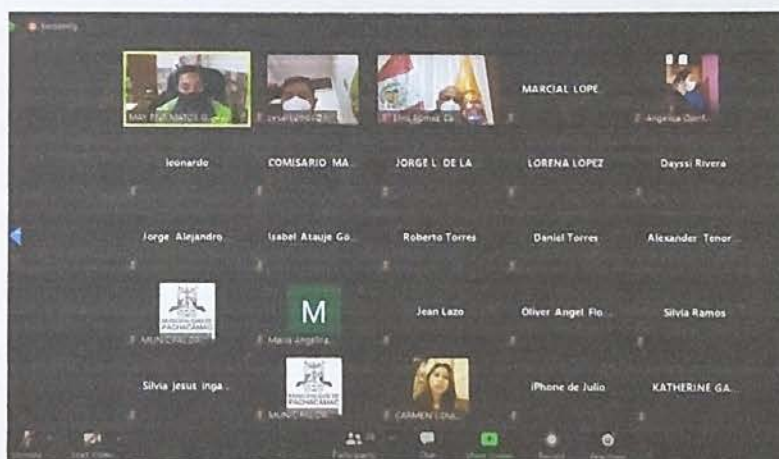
Recording

MAY. PNP MATOS G...

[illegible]

Elmo Gómez Ca...

MARCIAL LOPE

Angelica Gonz...

leonardo

COMISARIO MA...

JORGE L. DE LA

LORENA LOPEZ

Dayssi Rivera

Jorge Alejandro...

Isabel Atauje Go...

Roberto Torres

Daniel Torres

Alexander Tenor

MUNICIPALIDAD DE PACHACAMAC

MUNICIPALIDAD...

M

Maria Angelica...

Jean Lazo

Oliver Angel Flo...

Silvia Ramos

Silvia Jesus Inga...

MUNICIPALIDAD DE PACHACAMAC

MUNICIPALIDAD...

CARMEN LOU...

iPhone de Julio

KATHERINE GA...

Unmute

Start Video

Participants

Chat

Share Screen

Record

Reactions